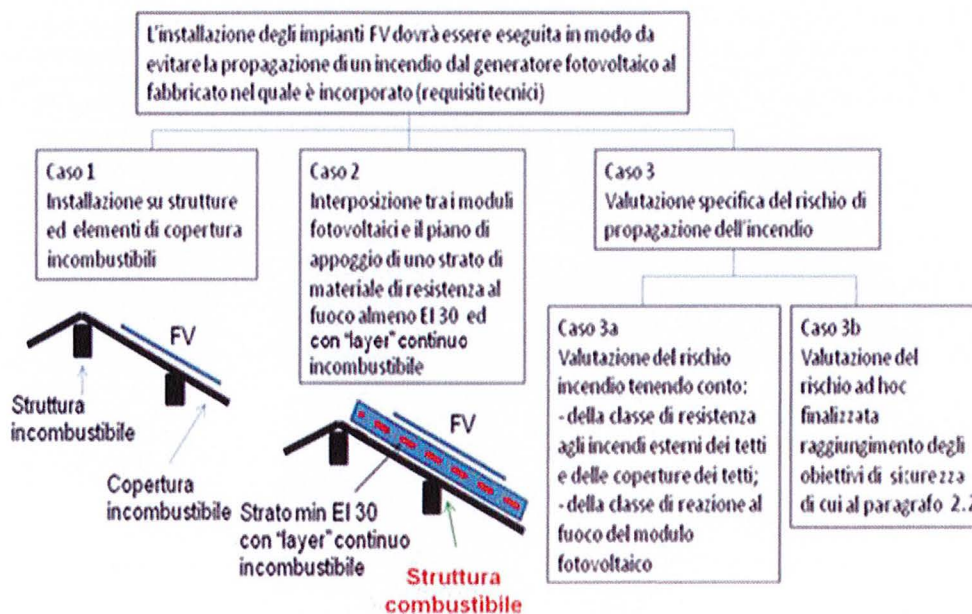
L'installazione degli impianti FV dovrà essere eseguita in modo da evitare la propagazione di un incendio dal generatore fotovoltaico al fabbricato nel quale è incorporato (requisiti tecnici)

Caso 1
Installazione su strutture ed elementi di copertura incombustibili

FV

Struttura incombustibile

Copertura incombustibile

Caso 2
Interposizione tra i moduli fotovoltaici e il piano di appoggio di uno strato di materiale di resistenza al fuoco almeno EI 30 ed con "layer" continuo incombustibile

FV

Strato min EI 30 con "layer" continuo incombustibile

Struttura combustibile

Caso 3
Valutazione specifica del rischio di propagazione dell'incendio

Caso 3a
Valutazione del rischio incendio tenendo conto:
- della classe di resistenza agli incendi esterni dei tetti e delle coperture dei tetti;
- della classe di reazione al fuoco del modulo fotovoltaico

Caso 3b
Valutazione del rischio ad hoc finalizzata raggiungimento degli obiettivi di sicurezza di cui al paragrafo 2.2